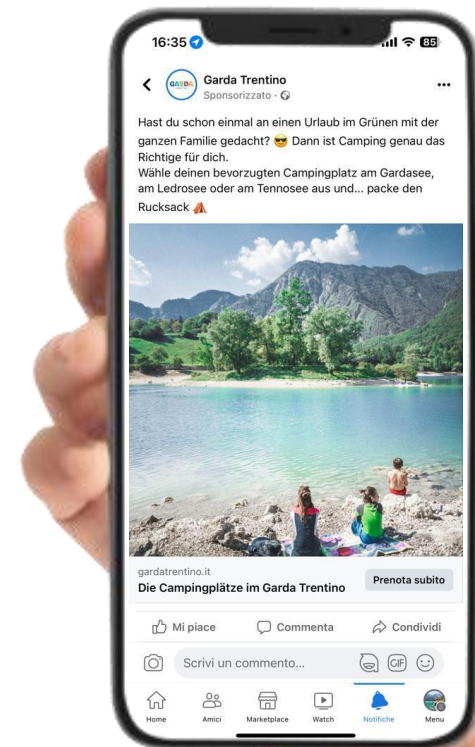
16:35

85

Garda Trentino
Sponsorizzato ·

GARDA

Hast du schon einmal an einen Urlaub im Grünen mit der ganzen Familie gedacht? 😎 Dann ist Camping genau das Richtige für dich.
Wähle deinen bevorzugten Campingplatz am Gardasee, am Ledrosee oder am Tennosee aus und... packe den Rucksack ⛺

gardatrentino.it
Die Campingplätze im Garda Trentino

Prenota subito

Mi piace

Commenta

Condividi

Scrivi un commento...

GIF

Home

Amici

Marketplace

Watch

Notifiche

Menu